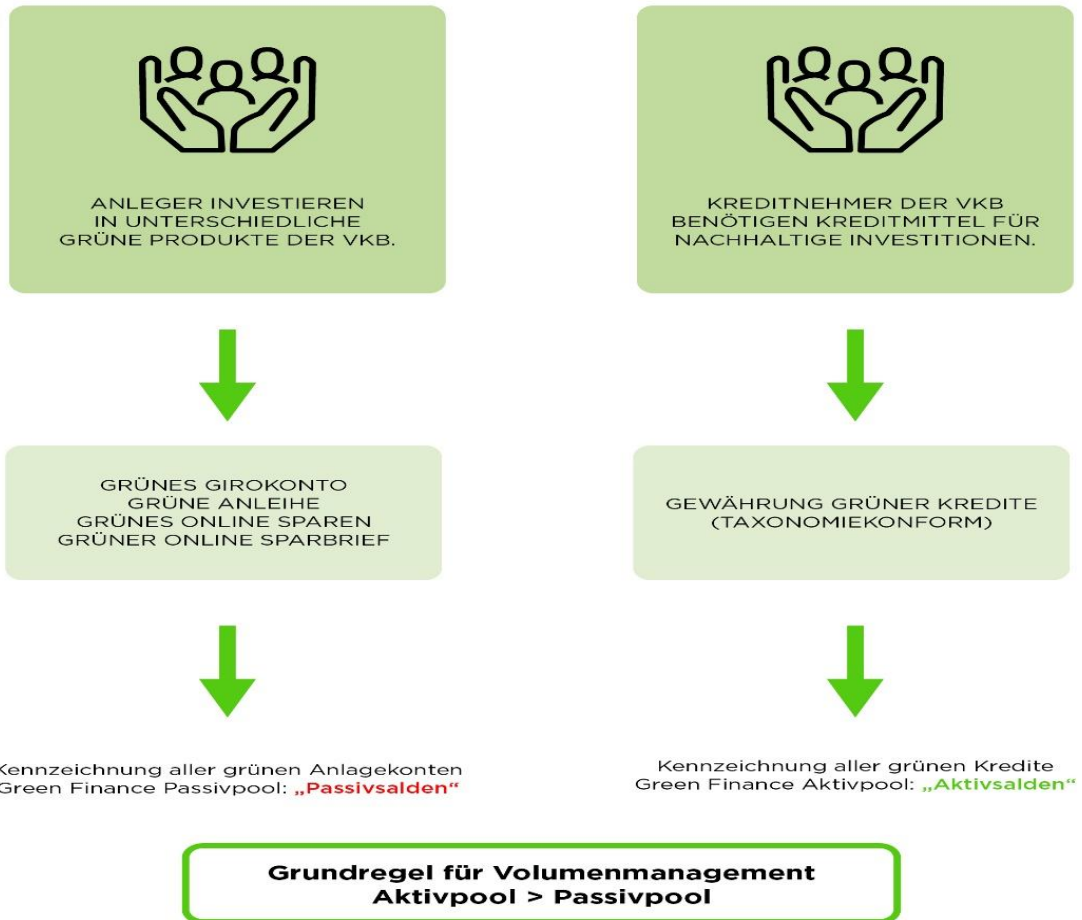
ANLEGER INVESTIEREN IN UNTERSCHIEDLICHE GRÜNE PRODUKTE DER VKB.

GRÜNES GIROKONTO
GRÜNE ANLEIHE
GRÜNES ONLINE SPAREN
GRÜNER ONLINE SPARBRIEF

Kennzeichnung aller grünen Anlagekonten
Green Finance Passivpool: „Passivsalden“

KREDITNEHMER DER VKB BENÖTIGEN KREDITMITTEL FÜR NACHHALTIGE INVESTITIONEN.

GEWÄHRUNG GRÜNER KREDITE (TAXONOMIEKONFORM)

Kennzeichnung aller grünen Kredite
Green Finance Aktivpool: „Aktivsalden“

Grundregel für Volumenmanagement
Aktivpool > Passivpool